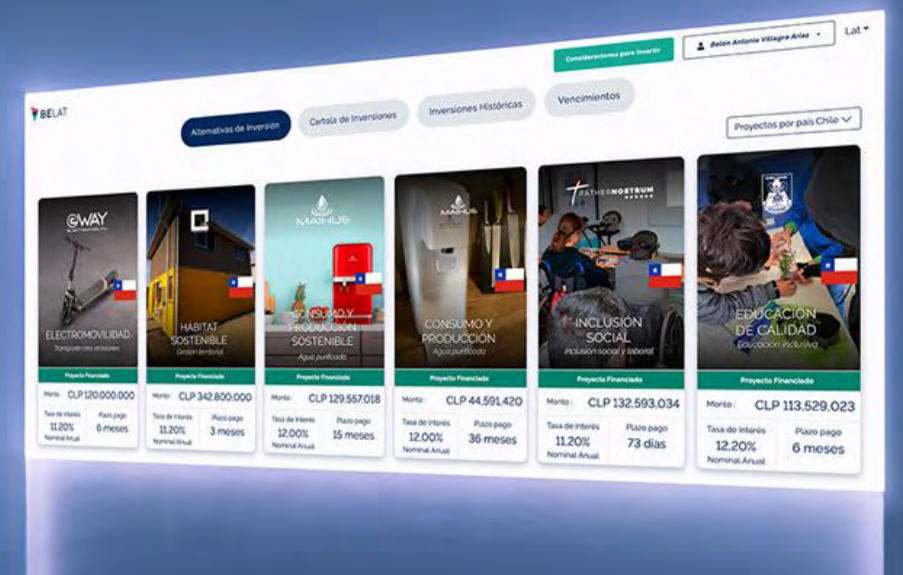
Consideraciones para Invertir

Belén Antonia Villagra Arias

Lat

BELAT

Alternativas de Inversión

Cartola de Inversiones

Inversiones Históricas

Vencimientos

Proyectos por país Chile

WAY

ELECTROMOVILIDAD
Transporte cero emisiones

Proyecto Financiado

Monto CLP 120.000.000

Tasa de Interés
11,20%
Nominal Anual

Plazo pago
6 meses

HABITAT SOSTENIBLE
Gestión territorial

Proyecto Financiado

Monto CLP 342.800.000

Tasa de Interés
11,20%
Nominal Anual

Plazo pago
3 meses

MAIHUE

CONSUMO Y PRODUCCIÓN SOSTENIBLE
Agua purificada

Proyecto Financiado

Monto CLP 129.557.018

Tasa de Interés
12,00%
Nominal Anual

Plazo pago
15 meses

MAIHUE

CONSUMO Y PRODUCCIÓN
Agua purificada

Proyecto Financiado

Monto CLP 44.591.420

Tasa de Interés
12,00%
Nominal Anual

Plazo pago
36 meses

FATHER NOSTRUM

INCLUSIÓN SOCIAL
Inclusión social y laboral

Proyecto Financiado

Monto CLP 132.593.034

Tasa de Interés
11,20%
Nominal Anual

Plazo pago
73 días

EDUCACIÓN DE CALIDAD
Educación inclusiva

Proyecto Financiado

Monto CLP 113.529.023

Tasa de Interés
12,20%
Nominal Anual

Plazo pago
6 meses